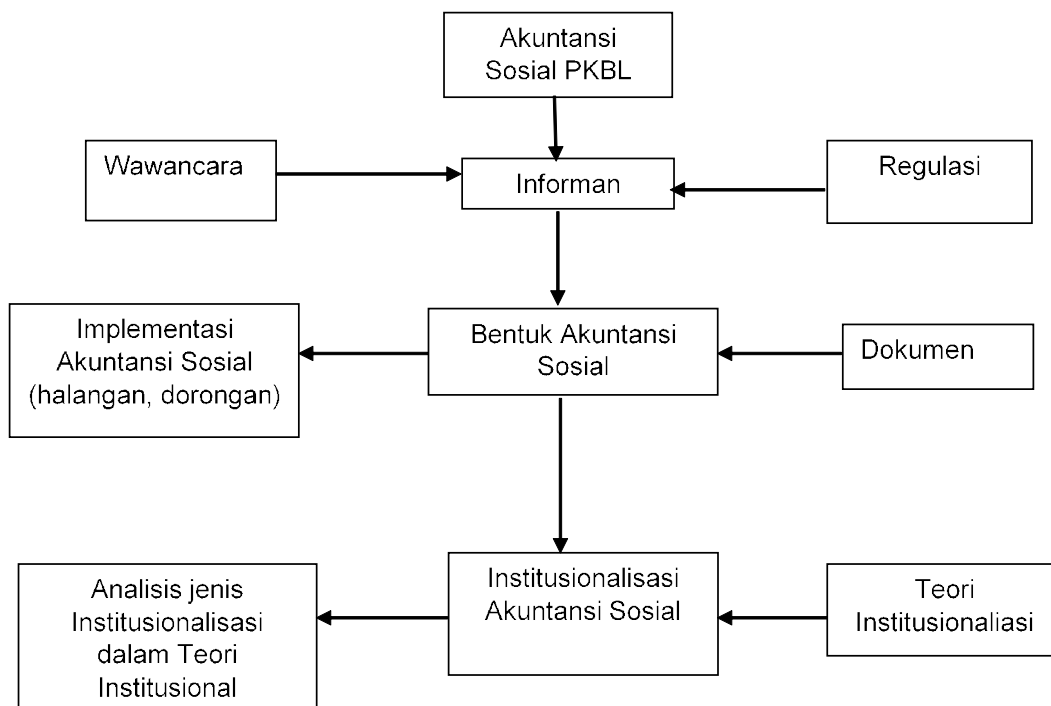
Akuntansi Sosial PKBL

Wawancara

Informan

Regulasi

Implementasi Akuntansi Sosial (halangan, dorongan)

Bentuk Akuntansi Sosial

Dokumen

Analisis jenis Institusionalisasi dalam Teori Institusional

Institusionalisasi Akuntansi Sosial

Teori Institusionaliasi